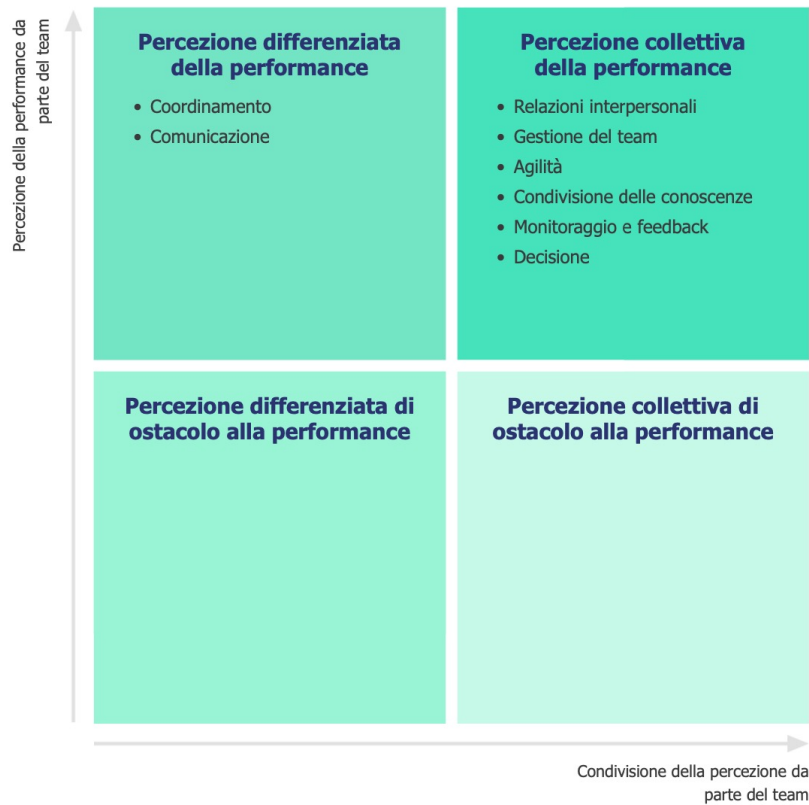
Percezione della performance da parte del team

Percezione differenziata della performance

- Coordinamento
- Comunicazione

Percezione collettiva della performance

- Relazioni interpersonali
- Gestione del team
- Agilità
- Condivisione delle conoscenze
- Monitoraggio e feedback
- Decisione

Percezione differenziata di ostacolo alla performance

Percezione collettiva di ostacolo alla performance

Condivisione della percezione da parte del team